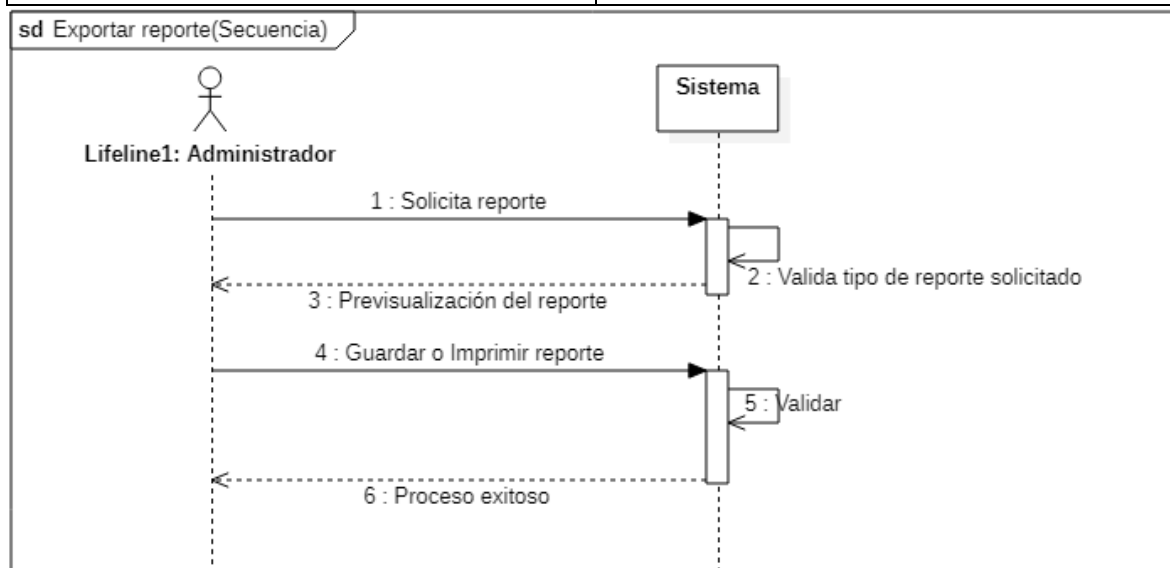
sd Exportar reporte(Secuencia)

Sistema

Lifeline1: Administrador

1 : Solicita reporte

2 : Valida tipo de reporte solicitado

3 : Previsualización del reporte

4 : Guardar o Imprimir reporte

5 : Validar

6 : Proceso exitoso